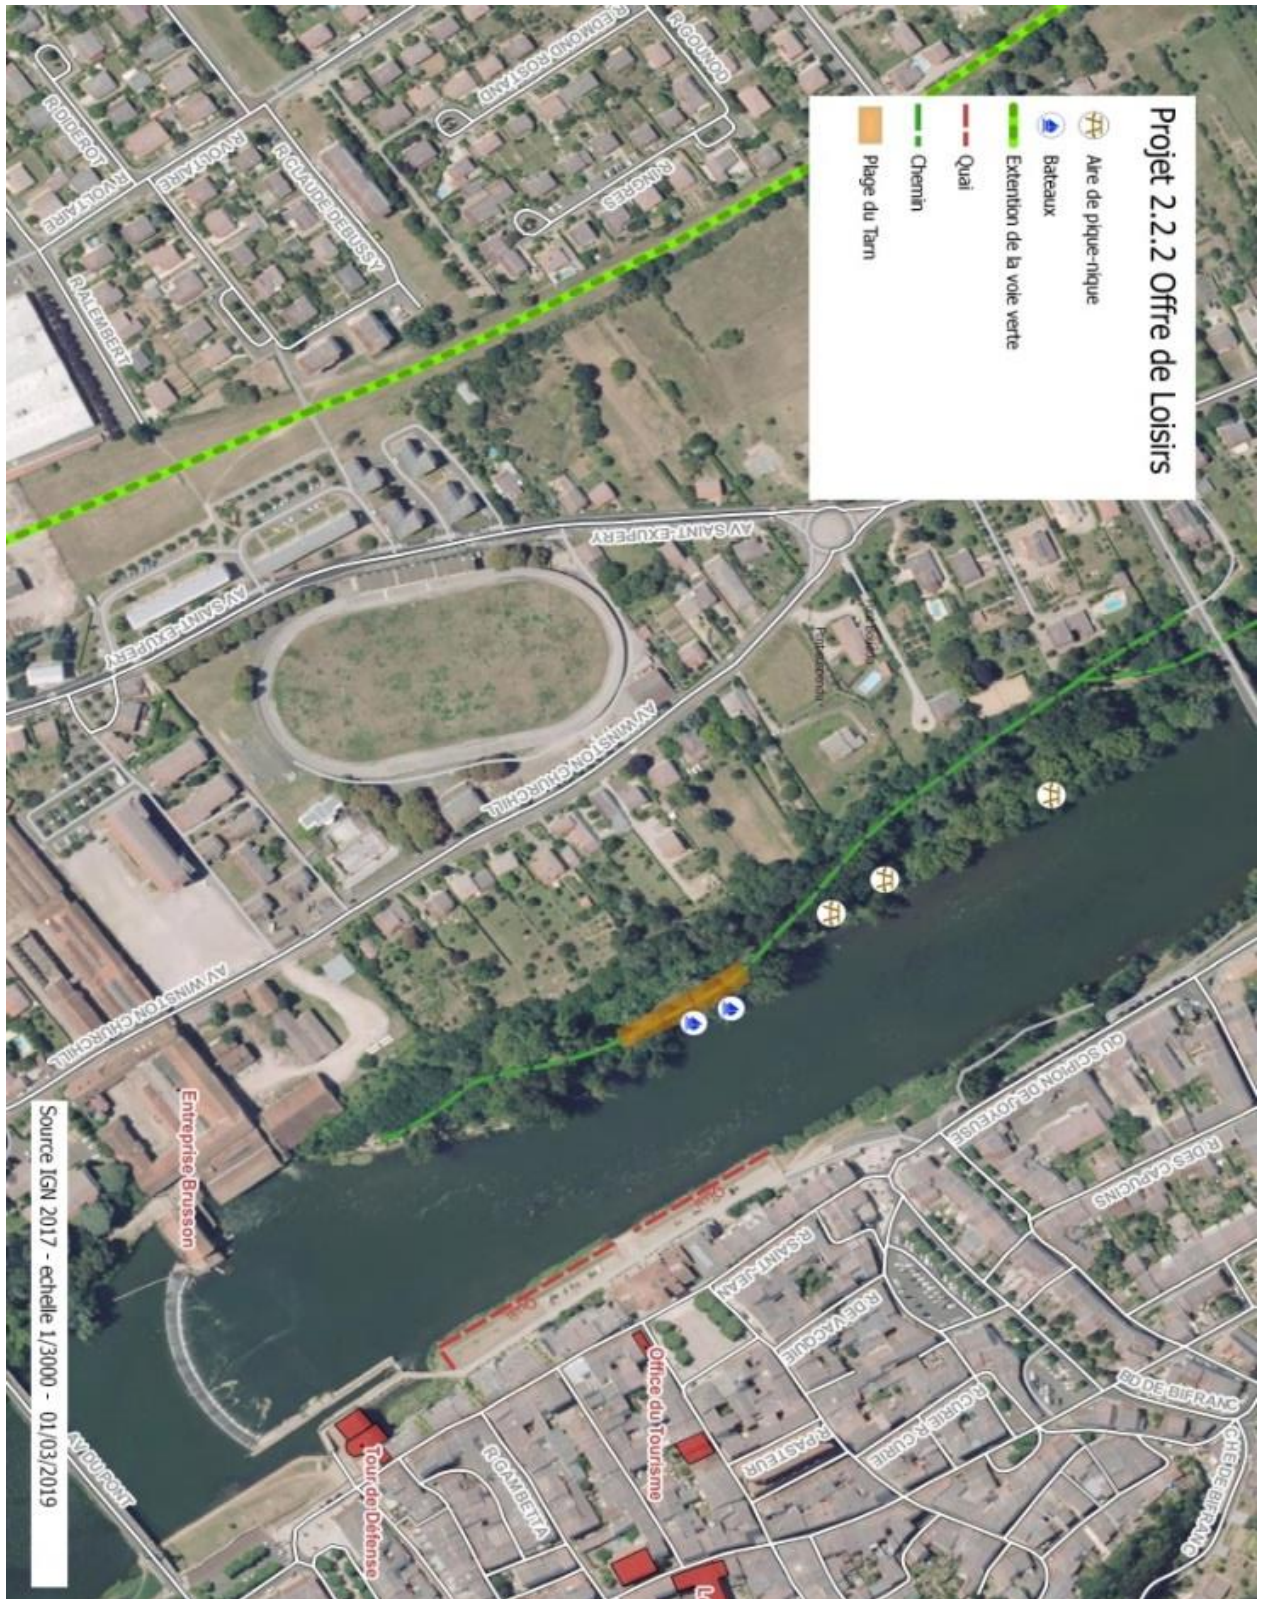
Projet 2.2.2 Offre de Loisirs

Aire de pique-nique

Bateaux

Extention de la voie verte

Quai

Chemin

Plage du Tarn

R EDMOND ROSTAND
R GOUNOD
R DIDEROT
R VOLTAIRE
R VOLTAIRE
R CLAUDE DEBUSSY
R INGRES
R ALEMBERT
AV SAINT-EXUPERY
AV SAINT-EXUPERY
AV WINSTON CHURCHILL
AV WINSTON CHURCHILL
QU SCIPION DE JOYEUSE
R DES CAPUCINS
R SAINT-JEAN
R DE VACQUIE
BD DE BIFRANC
R CURIE
R CURIE
R PASTEUR
R GAMBETTA
AV DU PONT
CTE DE BIFRANC

Entreprise Brusson
Office du Tourisme
Tour de Défense

Source IGN 2017 - echelle 1/3000 - 01/03/2019